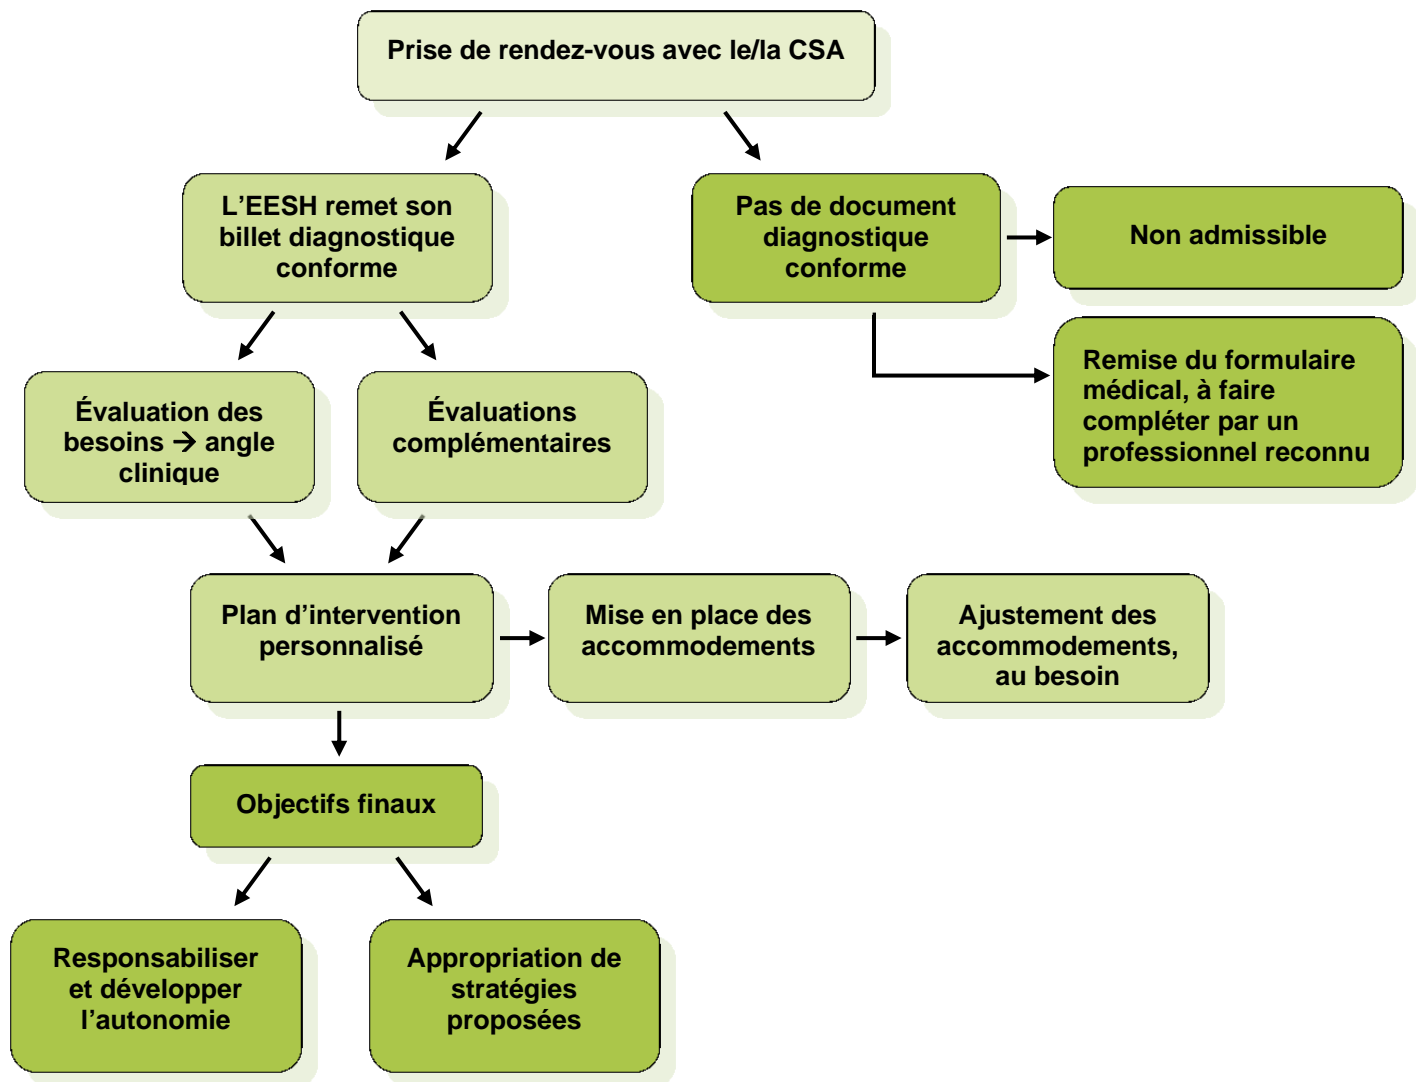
Prise de rendez-vous avec le/la CSA

L’EESH remet son billet diagnostique conforme

Pas de document diagnostique conforme

Non admissible

Remise du formulaire médical, à faire compléter par un professionnel reconnu

Évaluation des besoins → angle clinique

Évaluations complémentaires

Plan d’intervention personnalisé

Mise en place des accommodements

Ajustement des accommodements, au besoin

Objectifs finaux

Responsabiliser et développer l’autonomie

Appropriation de stratégies proposées